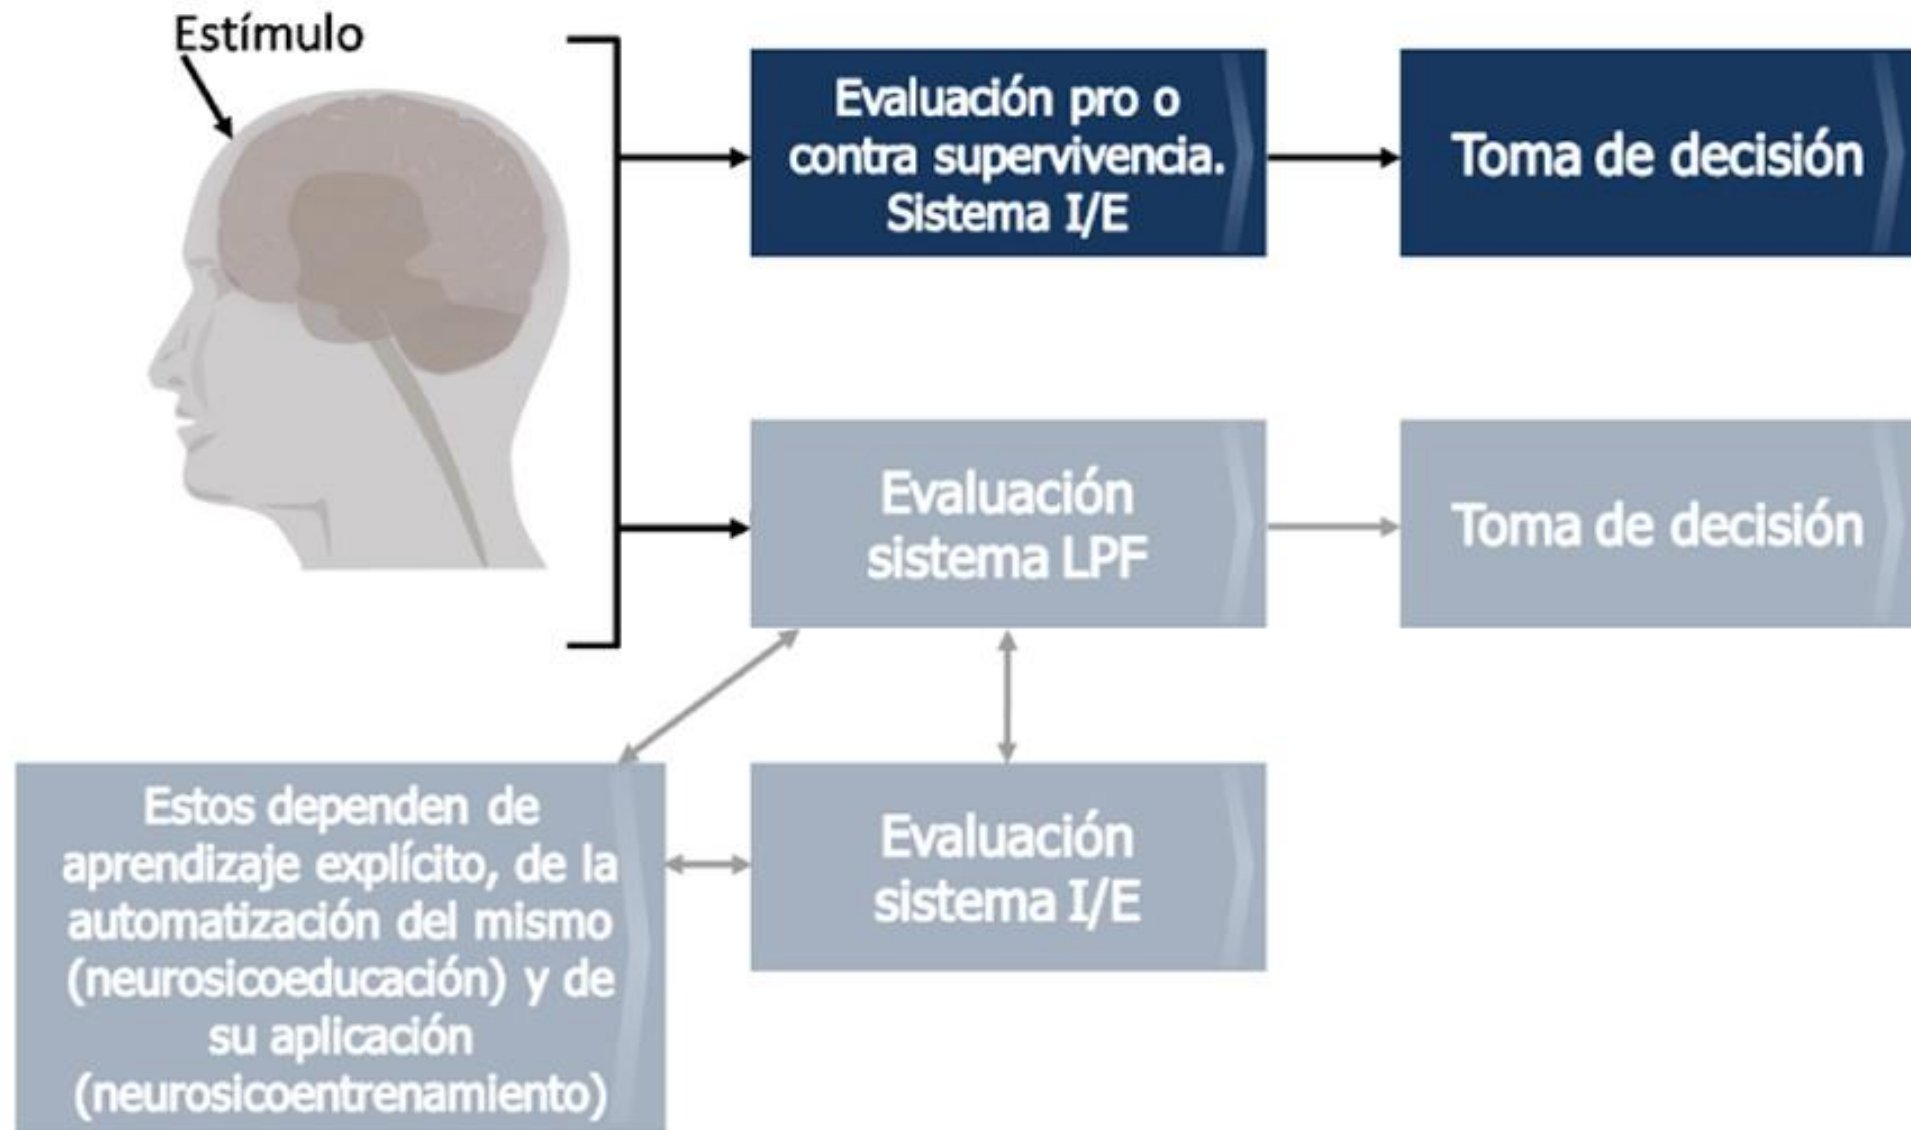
Estímulo

Evaluación pro o contra supervivencia. Sistema I/E

Toma de decisión

Evaluación sistema LPF

Toma de decisión

Estos dependen de aprendizaje explícito, de la automatización del mismo (neurosicoeducación) y de su aplicación (neurosicoentrenamiento)

Evaluación sistema I/E